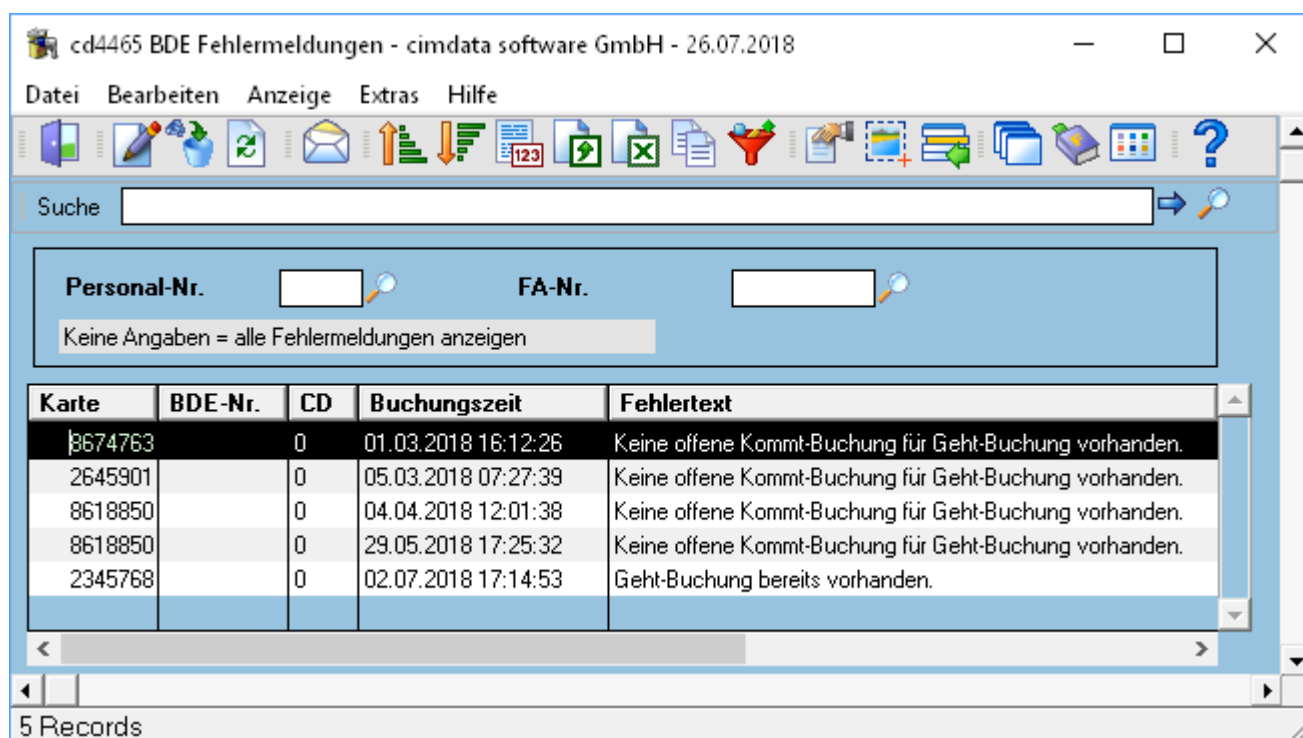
cd4465 BDE Fehlermeldungen - cimdata software GmbH - 26.07.2018

Datei Bearbeiten Anzeige Extras Hilfe

Suche

Personal-Nr. FA-Nr.

Keine Angaben = alle Fehlermeldungen anzeigen

| Karte | BDE-Nr. | CD | Buchungszeit | Fehlertext |
|---|---|---|---|---|
| 8674763 | | 0 | 01.03.2018 16:12:26 | Keine offene Kommt-Buchung für Geht-Buchung vorhanden. |
| 2645901 | | 0 | 05.03.2018 07:27:39 | Keine offene Kommt-Buchung für Geht-Buchung vorhanden. |
| 8618850 | | 0 | 04.04.2018 12:01:38 | Keine offene Kommt-Buchung für Geht-Buchung vorhanden. |
| 8618850 | | 0 | 29.05.2018 17:25:32 | Keine offene Kommt-Buchung für Geht-Buchung vorhanden. |
| 2345768 | | 0 | 02.07.2018 17:14:53 | Geht-Buchung bereits vorhanden. |

5 Records